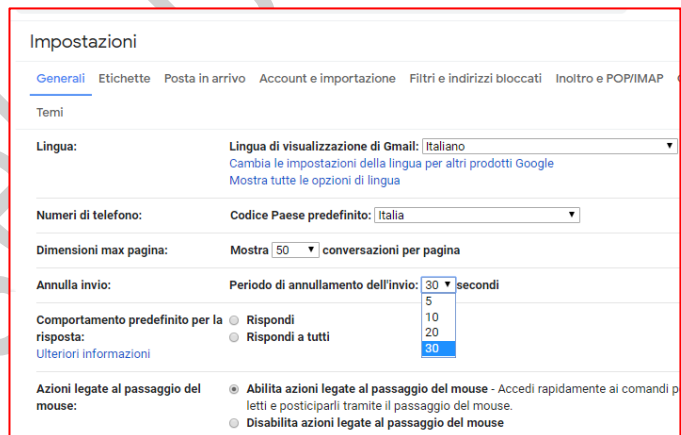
Impostazioni

Generali Etichette Posta in arrivo Account e importazione Filtri e indirizzi bloccati Inoltro e POP/IMAP

Temi

| | |
|---|---|
| Lingua: | Lingua di visualizzazione di Gmail: Italiano<br>Cambia le impostazioni della lingua per altri prodotti Google<br>Mostra tutte le opzioni di lingua |
| Numeri di telefono: | Codice Paese predefinito: Italia |
| Dimensioni max pagina: | Mostra 50 conversazioni per pagina |
| Annulla invio: | Periodo di annullamento dell'invio: 30 secondi<br>5<br>10<br>20<br>30 |
| Comportamento predefinito per la risposta:<br>Ulteriori informazioni | Rispondi<br>Rispondi a tutti |
| Azioni legate al passaggio del mouse: | Abilita azioni legate al passaggio del mouse - Accedi rapidamente ai comandi p letti e posticiparli tramite il passaggio del mouse.<br>Disabilita azioni legate al passaggio del mouse |